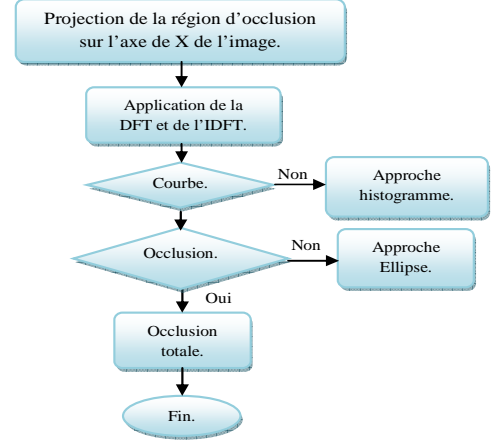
Projection de la région d'occlusion sur l'axe de X de l'image.

Application de la DFT et de l'IDFT.

Courbe.

Non

Approche histogramme.

Occlusion.

Non

Approche Ellipse.

Oui

Occlusion totale.

Fin.